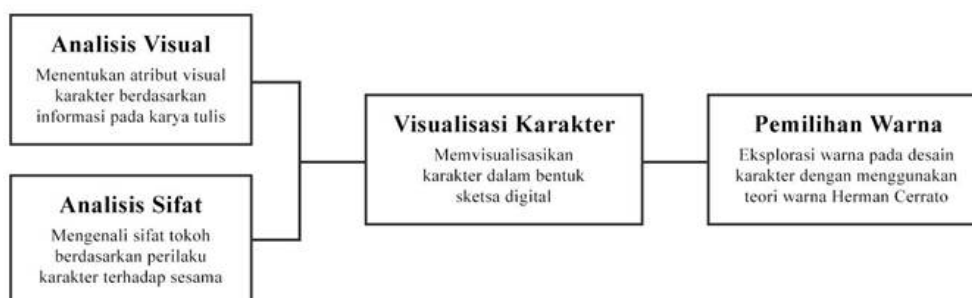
Analisis Visual
Menentukan atribut visual karakter berdasarkan informasi pada karya tulis

Analisis Sifat
Mengenali sifat tokoh berdasarkan perilaku karakter terhadap sesama

Visualisasi Karakter
Memvisualisasikan karakter dalam bentuk sketsa digital

Pemilihan Warna
Eksplorasi warna pada desain karakter dengan menggunakan teori warna Herman Cerrato